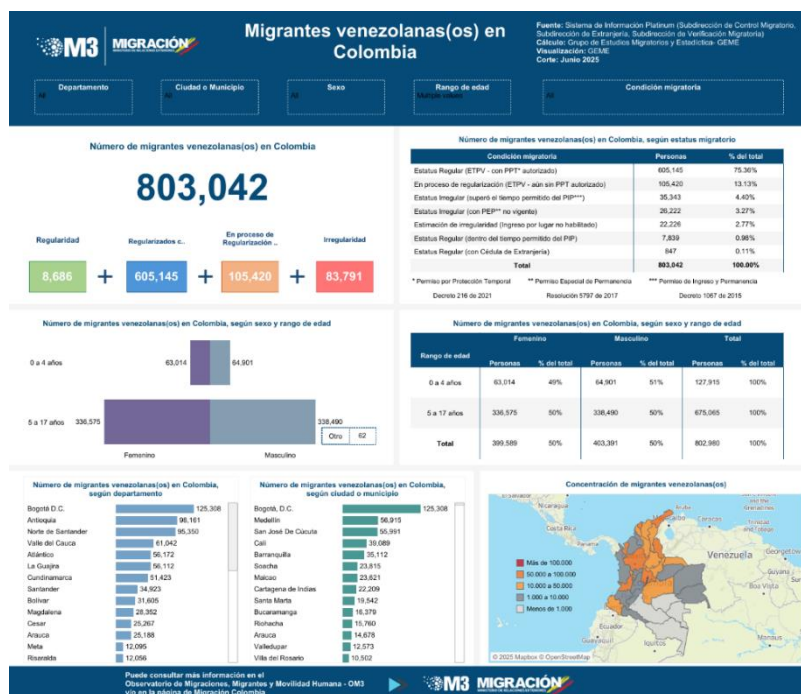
M3 MIGRACIÓN

Migrantes venezolanas(os) en Colombia

Fuente: Sistema de Información Platinum (Subdirección de Control Migratorio, Subdirección de Extranjería, Subdirección de Verificación Migratoria)
Cálculo: Grupo de Estudios Migratorios y Estadística- GEME
Visualización: GEME
Corte: Junio 2025

Departamento
All

Ciudad o Municipio
All

Sexo
All

Rango de edad
Multiple values

Condición migratoria
All

Número de migrantes venezolanas(os) en Colombia

803,042

Regularidad
8,686
+
Regularizados c..
605,145
+
En proceso de Regularización ..
105,420
+
Irregularidad
83,791

Número de migrantes venezolanas(os) en Colombia, según estatus migratorio

| Condición migratoria | Personas | % del total |
|---|---|---|
| Estatus Regular (ETPV - con PPT* autorizado) | 605,145 | 75.36% |
| En proceso de regularización (ETPV - aún sin PPT autorizado) | 105,420 | 13.13% |
| Estatus Irregular (superó el tiempo permitido del PIP***) | 35,343 | 4.40% |
| Estatus Irregular (con PEP** no vigente) | 26,222 | 3.27% |
| Estimación de irregularidad (Ingreso por lugar no habilitado) | 22,226 | 2.77% |
| Estatus Regular (dentro del tiempo permitido del PIP) | 7,839 | 0.98% |
| Estatus Regular (con Cédula de Extranjería) | 847 | 0.11% |
| Total | 803,042 | 100.00% |

* Permiso por Protección Temporal
Decreto 216 de 2021
** Permiso Especial de Permanencia
Resolución 5797 de 2017
*** Permiso de Ingreso y Permanencia
Decreto 1067 de 2015

Número de migrantes venezolanas(os) en Colombia, según sexo y rango de edad

0 a 4 años 63,014 64,901
5 a 17 años 336,575 338,490
Otro 62
Femenino Masculino

Número de migrantes venezolanas(os) en Colombia, según sexo y rango de edad

| Rango de edad | Femenino Personas | Femenino % del total | Masculino Personas | Masculino % del total | Total Personas | Total % del total |
|---|---|---|---|---|---|---|
| 0 a 4 años | 63,014 | 49% | 64,901 | 51% | 127,915 | 100% |
| 5 a 17 años | 336,575 | 50% | 338,490 | 50% | 675,065 | 100% |
| Total | 399,589 | 50% | 403,391 | 50% | 802,980 | 100% |

Número de migrantes venezolanas(os) en Colombia, según departamento

| Bogotá D.C. | 125,308 |
|---|---|
| Antioquia | 98,161 |
| Norte de Santander | 95,350 |
| Valle del Cauca | 61,042 |
| Atlántico | 56,172 |
| La Guajira | 56,112 |
| Cundinamarca | 51,423 |
| Santander | 34,923 |
| Bolívar | 31,605 |
| Magdalena | 28,392 |
| Cesar | 25,267 |
| Arauca | 25,188 |
| Meta | 12,095 |
| Risaralda | 12,056 |

Número de migrantes venezolanas(os) en Colombia, según ciudad o municipio

| Bogotá, D.C. | 125,308 |
|---|---|
| Medellín | 56,915 |
| San José De Cúcuta | 55,991 |
| Cali | 39,089 |
| Barranquilla | 35,112 |
| Soacha | 23,815 |
| Maicao | 23,621 |
| Cartagena de Indias | 22,209 |
| Santa Marta | 19,542 |
| Bucaramanga | 16,379 |
| Riohacha | 15,760 |
| Arauca | 14,678 |
| Valledupar | 12,573 |
| Villa del Rosario | 10,502 |

Concentración de migrantes venezolanas(os)

Más de 100.000
50.000 a 100.000
10.000 a 50.000
1.000 a 10.000
Menos de 1.000

Venezuela
© 2025 Mapbox © OpenStreetMap

Puede consultar más información en el Observatorio de Migraciones, Migrantes y Movilidad Humana - OM3 vía en la página de Migración Colombia

M3 MIGRACIÓN